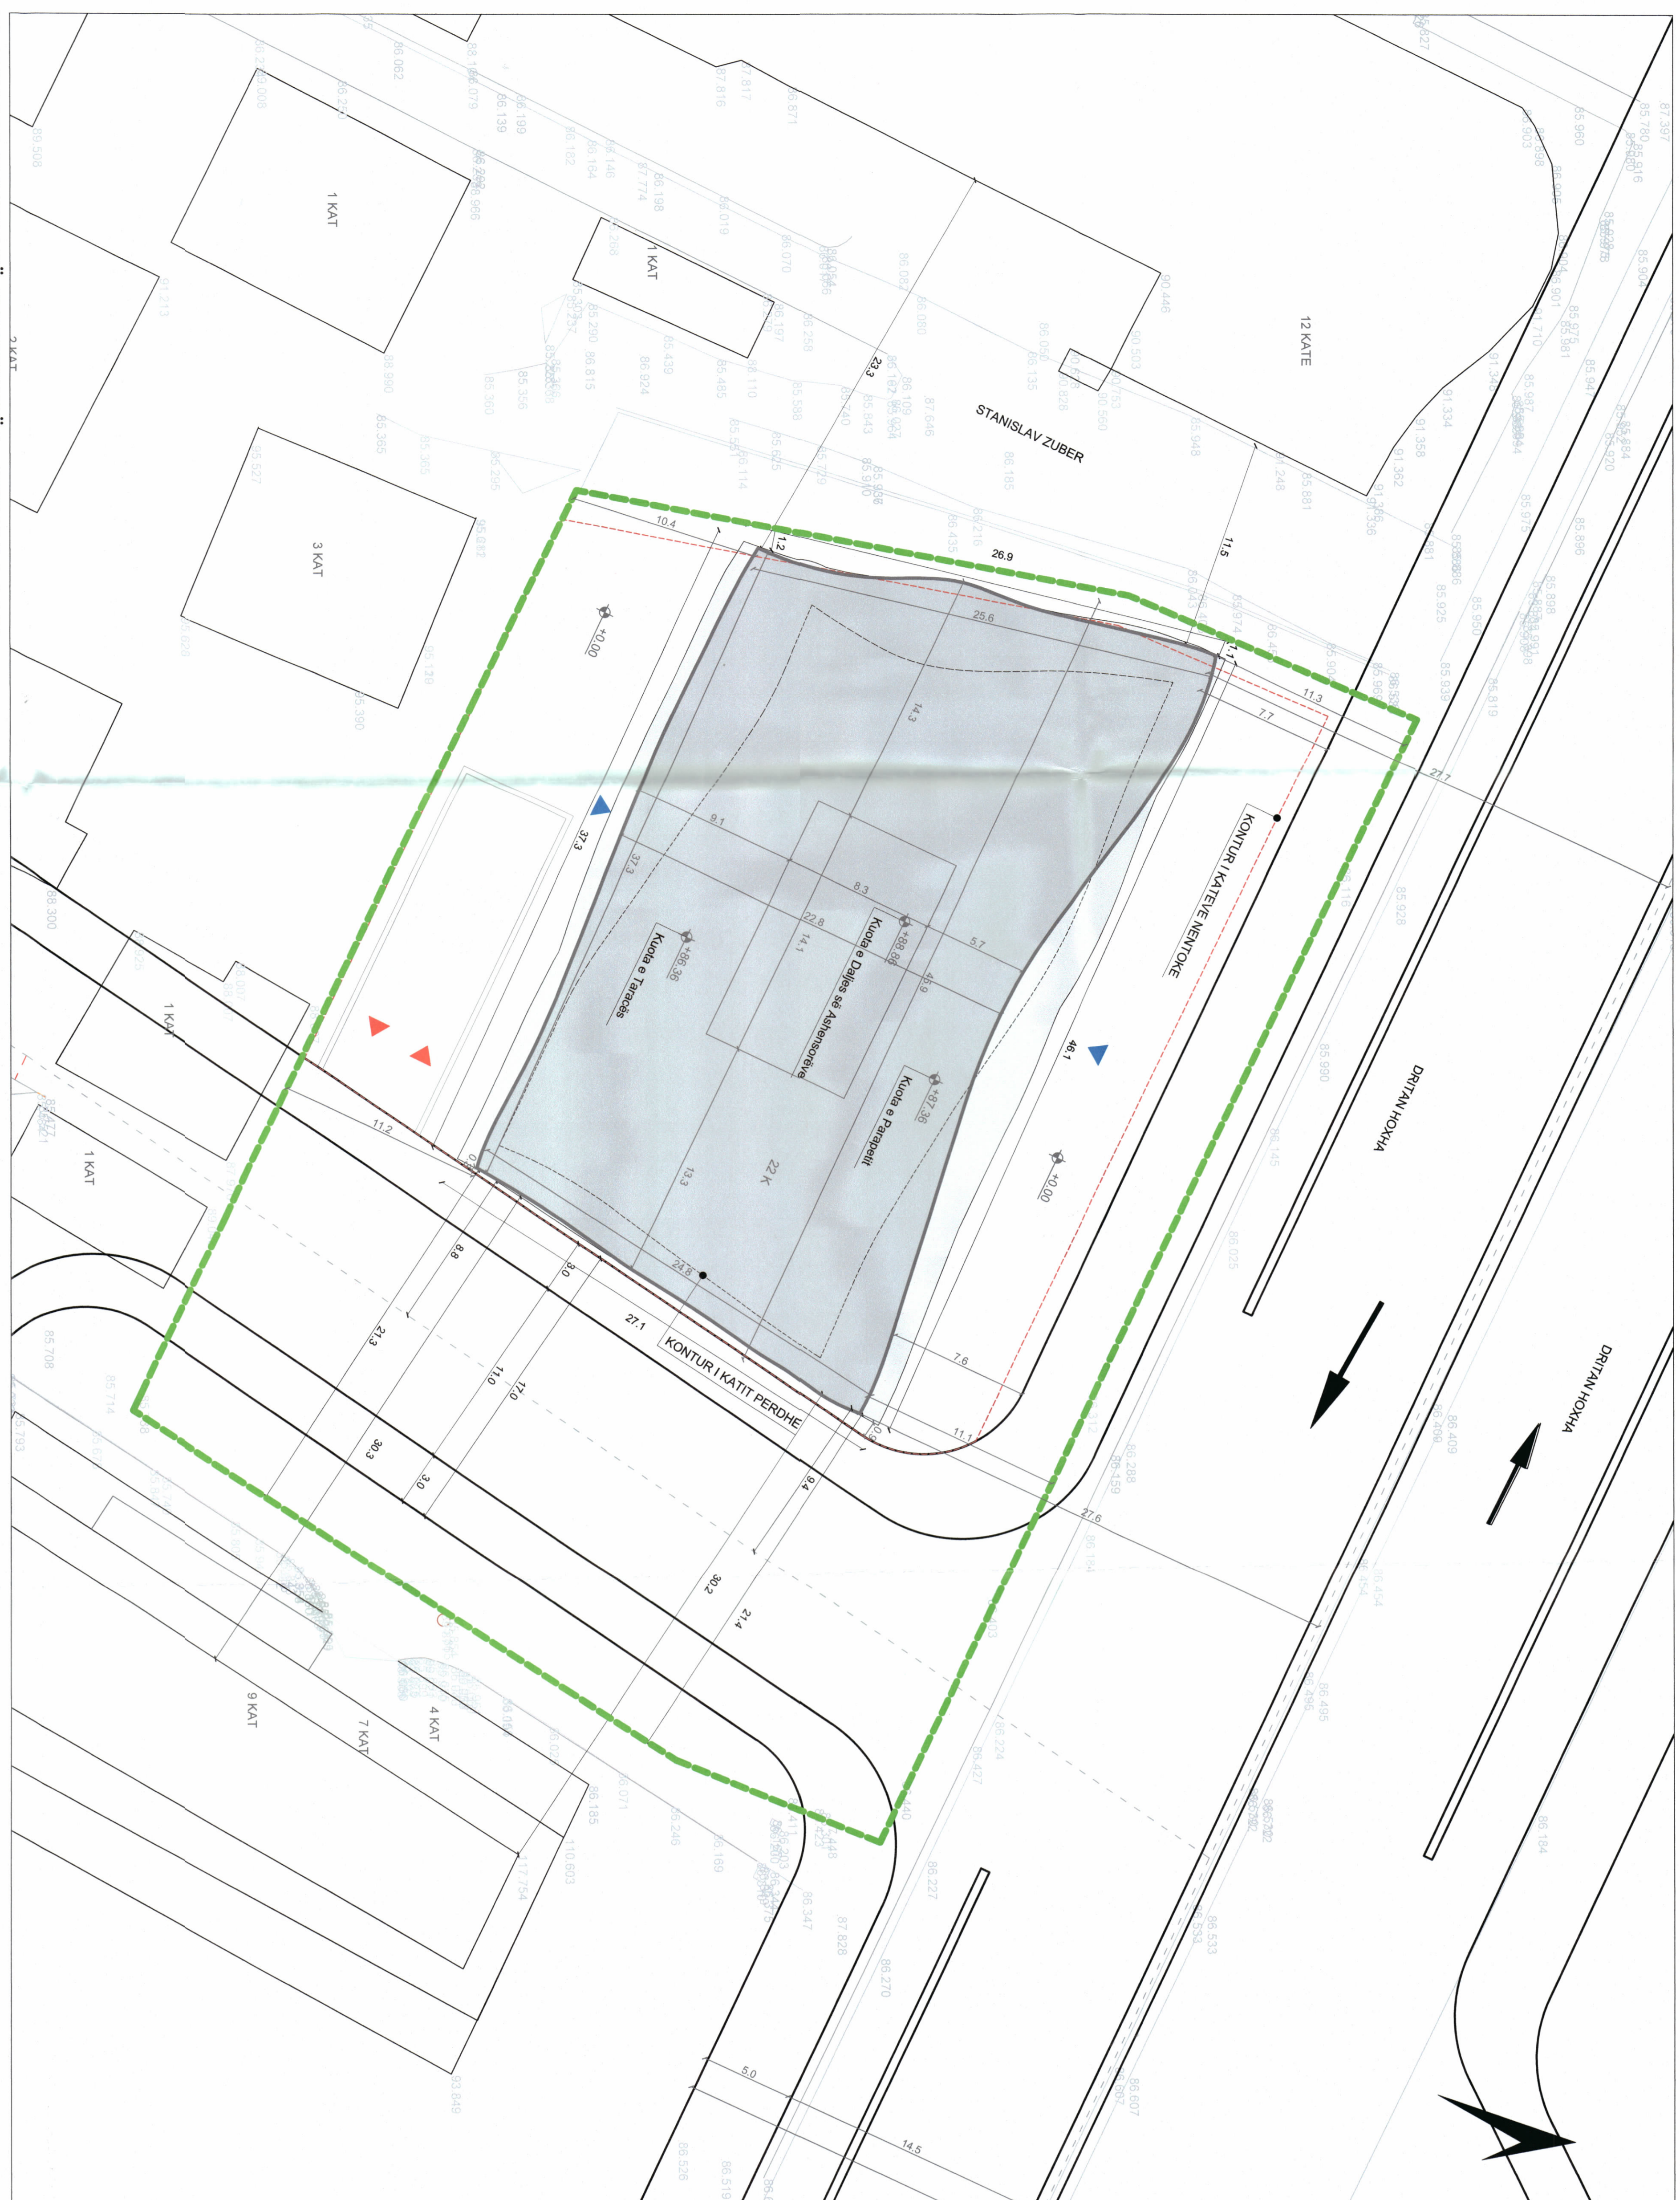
1 KAT

1 KAT

3 KAT

12 KATE

STANISLAV ZUBER

1 KAT

1 KAT

9 KAT

7 KAT

4 KAT

DRITAN HOXHA

DRITAN HOXHA

KONTUR I KATEVE NENTOKE

KONTUR I KATIT PERDHE

Kuota e Taracës +86.36

Kuota e Daljes së Ashensorëve +88.86

Kuota e Parapetit +87.36

22 K

+0.00

+0.00

10.4
1.2
26.9
11.5
25.6
1.1
11.3
7.7
27.7
14.3
37.3
9.1
37.3
8.3
22.8
14.1
5.7
45.9
46.1
11.2
13.3
24.8
8.8
3.0
21.3
27.1
11.0
17.0
30.3
3.0
7.6
11.1
9.4
27.6
30.2
21.4
23.3
5.0
14.5

86.062
85.508
91.213
93.990
85.366
85.527
93.687
90.446
90.593
85.948
86.185
91.248
85.881
91.334
91.358
91.352
85.960
85.896
85.925
85.950
85.819
85.928
85.990
86.145
86.025
86.409
86.495
86.184
86.533
86.607
86.227
86.270
87.828
86.347
86.169
85.246
86.185
110.603
117.754
93.649
85.708
85.714
85.793
88.300
86.224
85.427
86.538
86.519